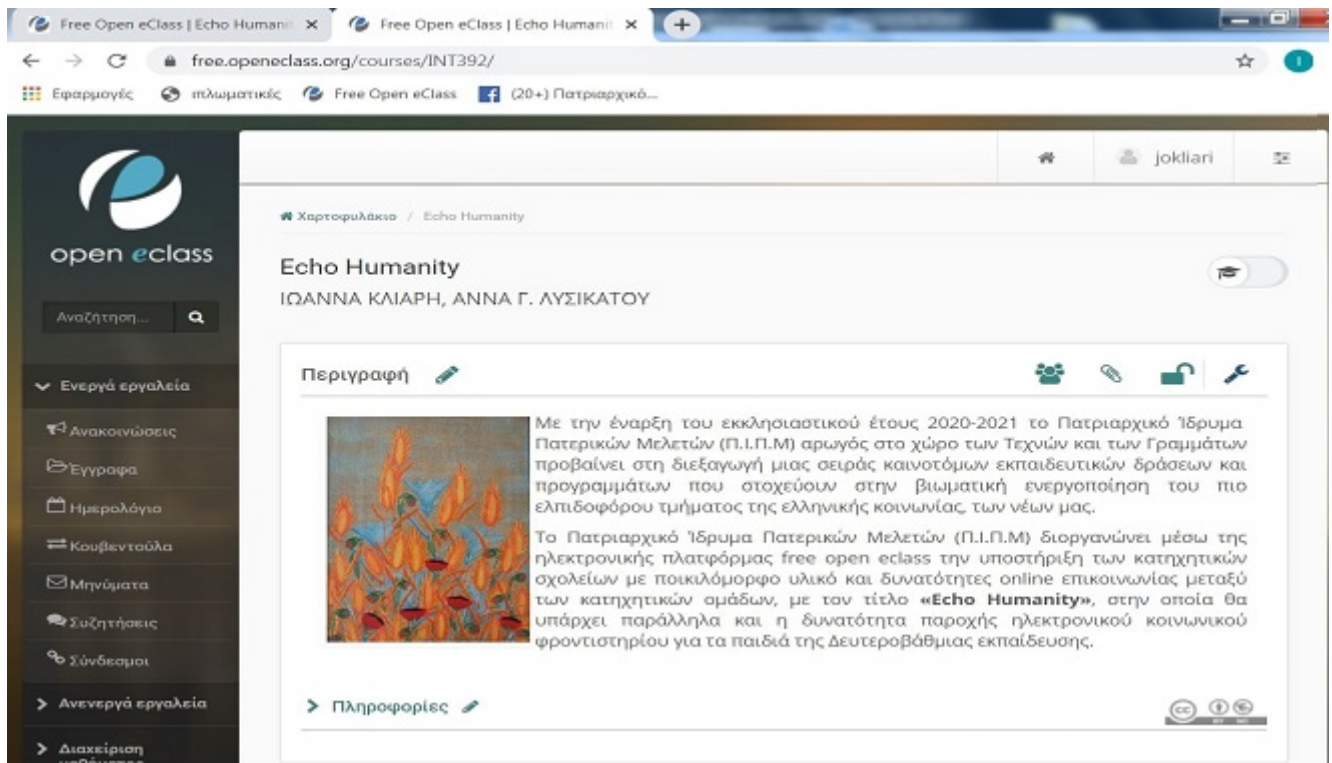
Free Open eClass | Echo Humani ×   Free Open eClass | Echo Humani ×   +

free.openeclass.org/courses/INT392/

Εφαρμογές   πλωματικές   Free Open eClass   (20+) Πατριαρχικό...

open eclass

Αναζήτηση...

jokliari

Χαρτοφυλάκιο / Echo Humanity

Echo Humanity
ΙΩΑΝΝΑ ΚΛΙΑΡΗ, ΑΝΝΑ Γ. ΛΥΣΙΚΑΤΟΥ

Ενεργά εργαλεία
Ανακοινώσεις
Έγγραφα
Ημερολόγιο
Κουβεντούλα
Μηνύματα
Συζητήσεις
Σύνδεσμοι
Ανενεργά εργαλεία
Διαχείριση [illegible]

Περιγραφή

Με την έναρξη του εκκλησιαστικού έτους 2020-2021 το Πατριαρχικό Ίδρυμα Πατερικών Μελετών (Π.Ι.Π.Μ) αρωγός στο χώρο των Τεχνών και των Γραμμάτων προβαίνει στη διεξαγωγή μιας σειράς καινοτόμων εκπαιδευτικών δράσεων και προγραμμάτων που στοχεύουν στην βιωματική ενεργοποίηση του πιο ελπιδοφόρου τμήματος της ελληνικής κοινωνίας, των νέων μας.

Το Πατριαρχικό Ίδρυμα Πατερικών Μελετών (Π.Ι.Π.Μ) διοργανώνει μέσω της ηλεκτρονικής πλατφόρμας free open eclass την υποστήριξη των κατηχητικών σχολείων με ποικιλόμορφο υλικό και δυνατότητες online επικοινωνίας μεταξύ των κατηχητικών ομάδων, με τον τίτλο «Echo Humanity», στην οποία θα υπάρχει παράλληλα και η δυνατότητα παροχής ηλεκτρονικού κοινωνικού φροντιστηρίου για τα παιδιά της Δευτεροβάθμιας εκπαίδευσης.

Πληροφορίες